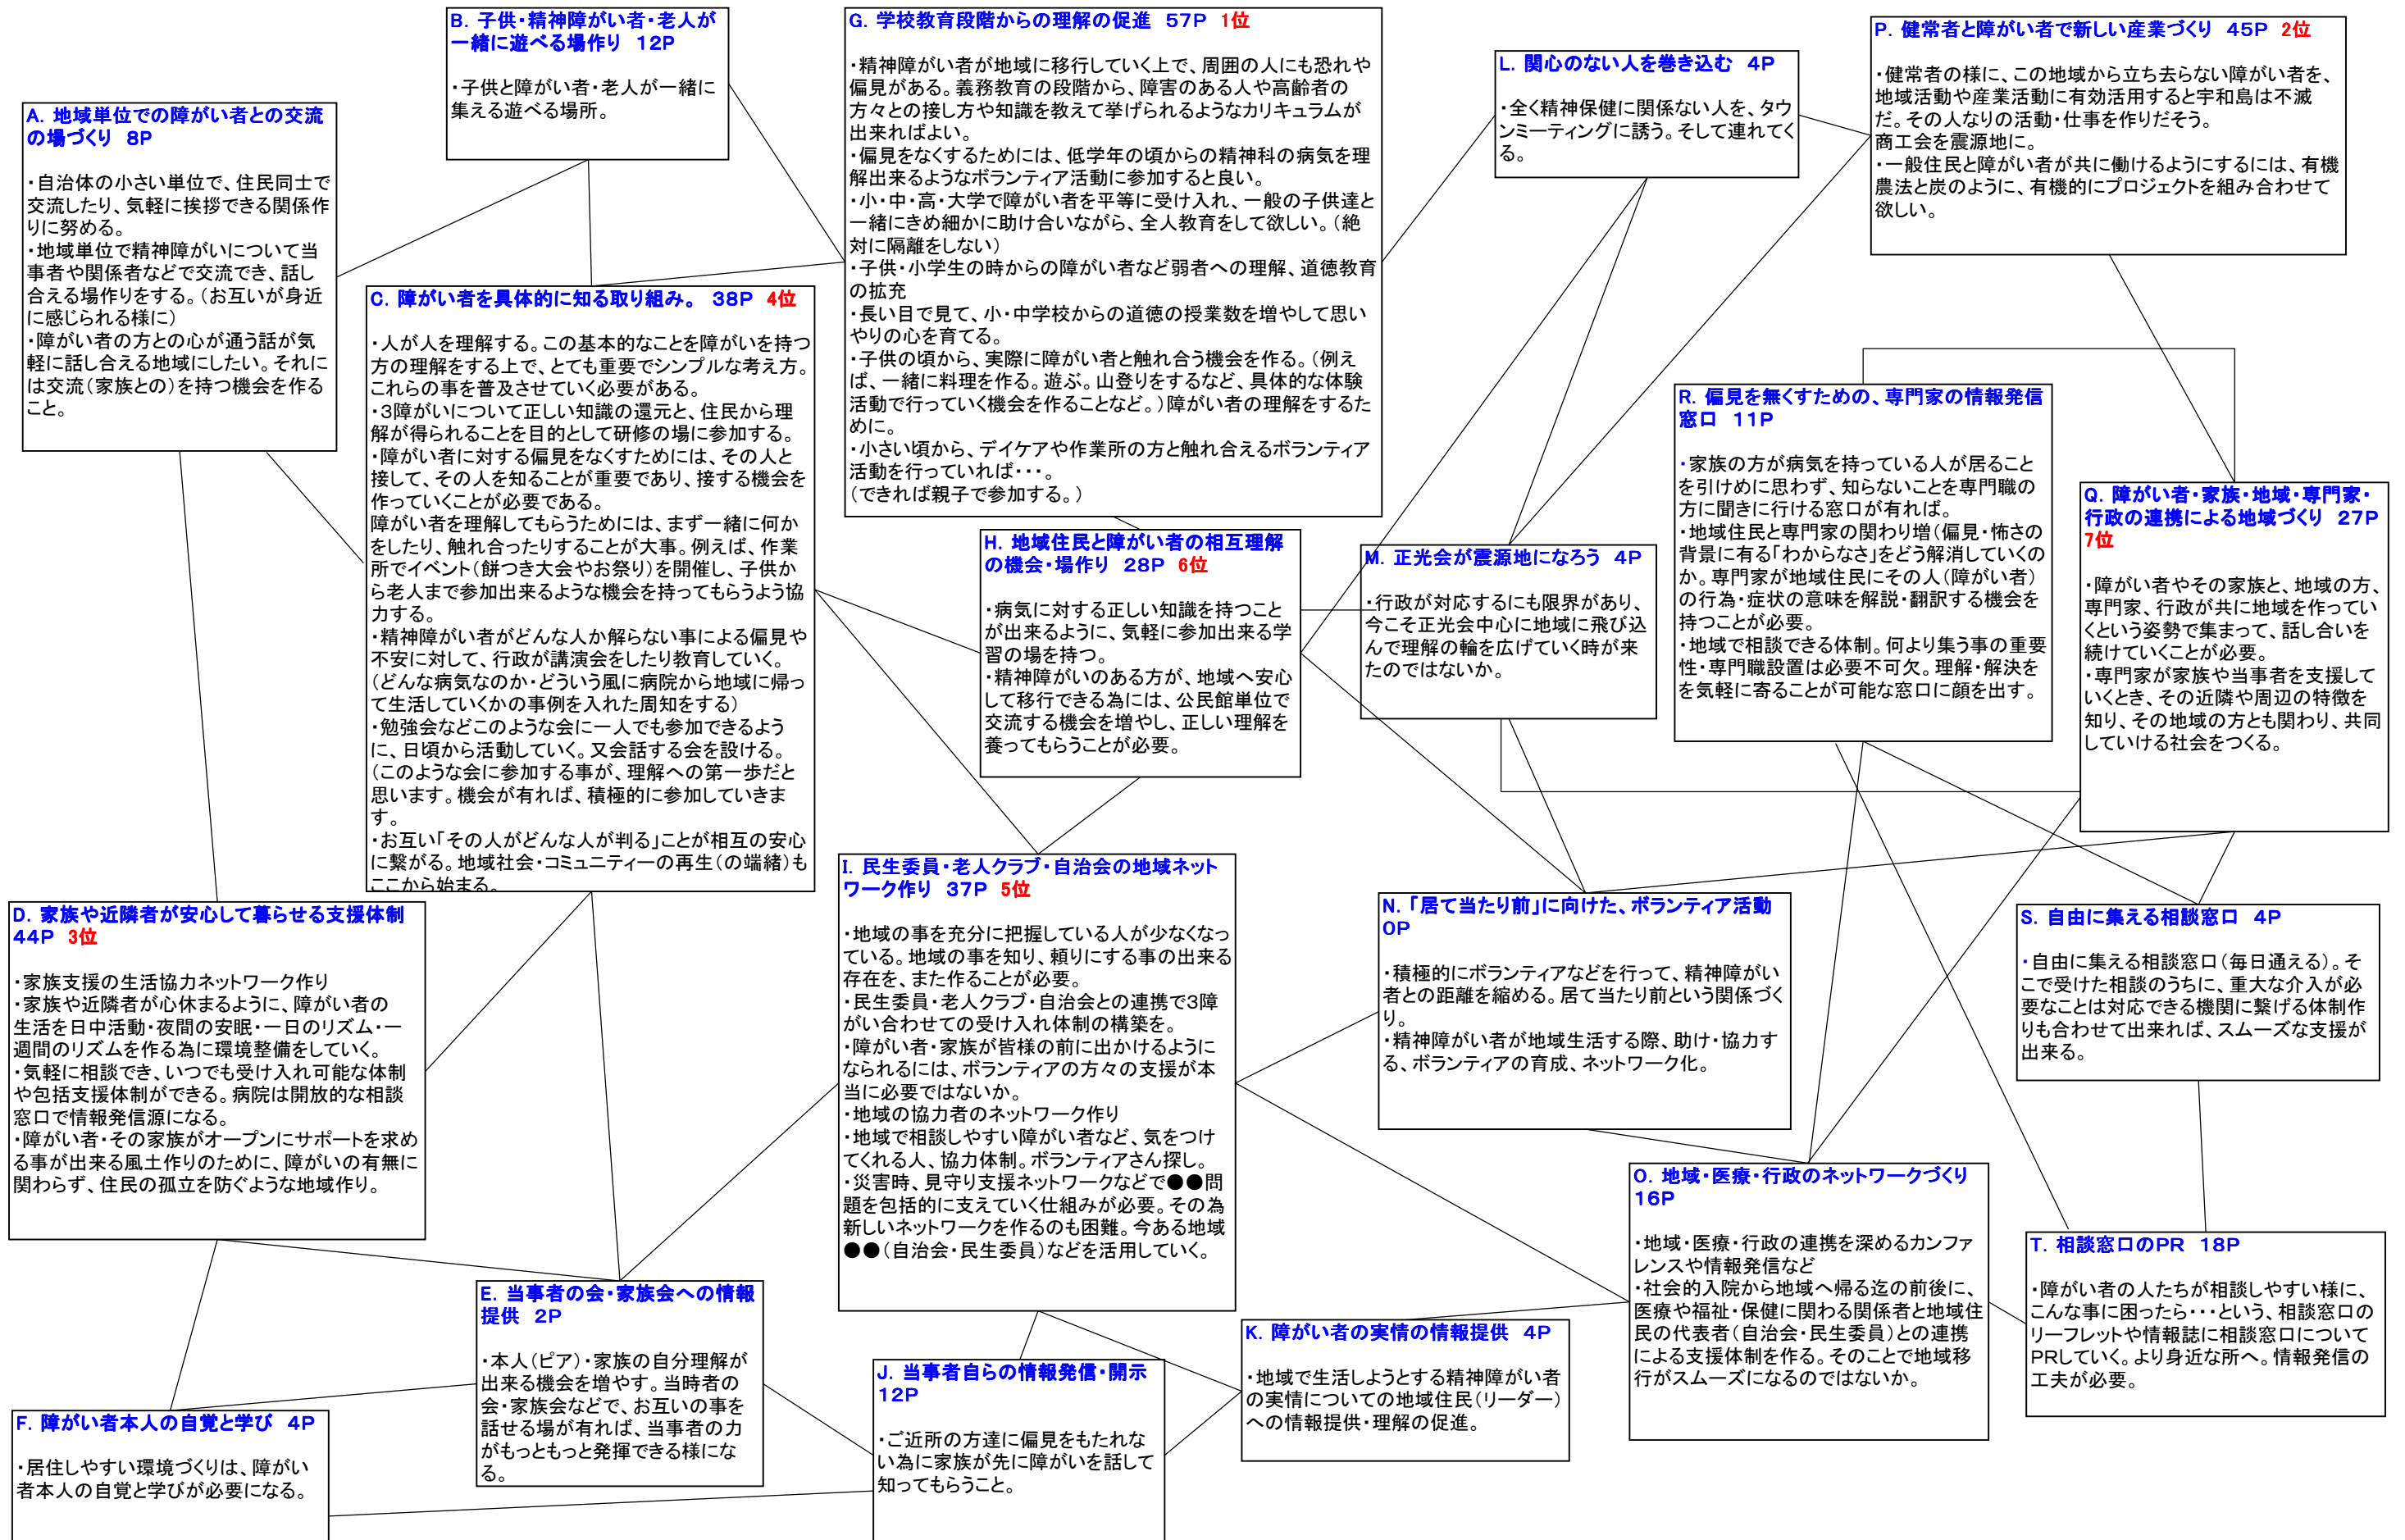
A. 地域単位での障がい者との交流の場づくり　8P

・自治体の小さい単位で、住民同士で交流したり、気軽に挨拶できる関係作りに努める。
・地域単位で精神障がいについて当事者や関係者などで交流でき、話し合える場作りをする。（お互いが身近に感じられる様に）
・障がい者の方との心が通う話が気軽に話し合える地域にしたい。それには交流（家族との）を持つ機会を作ること。

B. 子供・精神障がい者・老人が一緒に遊べる場作り　12P

・子供と障がい者・老人が一緒に集える遊べる場所。

G. 学校教育段階からの理解の促進　57P　1位

・精神障がい者が地域に移行していく上で、周囲の人にも恐れや偏見がある。義務教育の段階から、障害のある人や高齢者の方々との接し方や知識を教えて挙げられるようなカリキュラムが出来ればよい。
・偏見をなくするためには、低学年の頃からの精神科の病気を理解出来るようなボランティア活動に参加すると良い。
・小・中・高・大学で障がい者を平等に受け入れ、一般の子供達と一緒にきめ細かに助け合いながら、全人教育をして欲しい。（絶対に隔離をしない）
・子供・小学生の時からの障がい者など弱者への理解、道徳教育の拡充
・長い目で見て、小・中学校からの道徳の授業数を増やして思いやりの心を育てる。
・子供の頃から、実際に障がい者と触れ合う機会を作る。（例えば、一緒に料理を作る。遊ぶ。山登りをするなど、具体的な体験活動で行っていく機会を作ることなど。）障がい者の理解をするために。
・小さい頃から、デイケアや作業所の方と触れ合えるボランティア活動を行っていれば・・・。
（できれば親子で参加する。）

L. 関心のない人を巻き込む　4P

・全く精神保健に関係ない人を、タウンミーティングに誘う。そして連れてくる。

P. 健常者と障がい者で新しい産業づくり　45P　2位

・健常者の様に、この地域から立ち去らない障がい者を、地域活動や産業活動に有効活用すると宇和島は不滅だ。その人なりの活動・仕事を作りだそう。
商工会を震源地に。
・一般住民と障がい者が共に働けるようにするには、有機農法と炭のように、有機的にプロジェクトを組み合わせて欲しい。

C. 障がい者を具体的に知る取り組み。　38P　4位

・人が人を理解する。この基本的なことを障がいを持つ方の理解をする上で、とても重要でシンプルな考え方。これらの事を普及させていく必要がある。
・3障がいについて正しい知識の還元と、住民から理解が得られることを目的として研修の場に参加する。
・障がい者に対する偏見をなくするためには、その人と接して、その人を知ることが重要であり、接する機会を作っていくことが必要である。
障がい者を理解してもらうためには、まず一緒に何かをしたり、触れ合ったりすることが大事。例えば、作業所でイベント（餅つき大会やお祭り）を開催し、子供から老人まで参加出来るような機会を持ってもらうよう協力する。
・精神障がい者がどんな人か解らない事による偏見や不安に対して、行政が講演会をしたり教育していく。（どんな病気なのか・どういう風に病院から地域に帰って生活していくかの事例を入れた周知をする）
・勉強会などこのような会に一人でも参加できるように、日頃から活動していく。又会話する会を設ける。（このような会に参加する事が、理解への第一歩だと思います。機会が有れば、積極的に参加していきます。
・お互い「その人がどんな人が判る」ことが相互の安心に繋がる。地域社会・コミュニティーの再生（の端緒）もここから始まる。

H. 地域住民と障がい者の相互理解の機会・場作り　28P　6位

・病気に対する正しい知識を持つことが出来るように、気軽に参加出来る学習の場を持つ。
・精神障がいのある方が、地域へ安心して移行できる為には、公民館単位で交流する機会を増やし、正しい理解を養ってもらうことが必要。

M. 正光会が震源地になろう　4P

・行政が対応するにも限界があり、今こそ正光会中心に地域に飛び込んで理解の輪を広げていく時が来たのではないか。

R. 偏見を無くすための、専門家の情報発信窓口　11P

・家族の方が病気を持っている人が居ることを引けめに思わず、知らないことを専門職の方に聞きに行ける窓口が有れば。
・地域住民と専門家の関わり増（偏見・怖さの背景に有る「わからなさ」をどう解消していくのか。専門家が地域住民にその人（障がい者）の行為・症状の意味を解説・翻訳する機会を持つことが必要。
・地域で相談できる体制。何より集う事の重要性・専門職設置は必要不可欠。理解・解決をを気軽に寄ることが可能な窓口に顔を出す。

Q. 障がい者・家族・地域・専門家・行政の連携による地域づくり　27P　7位

・障がい者やその家族と、地域の方、専門家、行政が共に地域を作っていくという姿勢で集まって、話し合いを続けていくことが必要。
・専門家が家族や当事者を支援していくとき、その近隣や周辺の特徴を知り、その地域の方とも関わり、共同していける社会をつくる。

D. 家族や近隣者が安心して暮らせる支援体制　44P　3位

・家族支援の生活協力ネットワーク作り
・家族や近隣者が心休まるように、障がい者の生活を日中活動・夜間の安眠・一日のリズム・一週間のリズムを作る為に環境整備をしていく。
・気軽に相談でき、いつでも受け入れ可能な体制や包括支援体制ができる。病院は開放的な相談窓口で情報発信源になる。
・障がい者・その家族がオープンにサポートを求める事が出来る風土作りのために、障がいの有無に関わらず、住民の孤立を防ぐような地域作り。

I. 民生委員・老人クラブ・自治会の地域ネットワーク作り　37P　5位

・地域の事を充分に把握している人が少なくなっている。地域の事を知り、頼りにする事の出来る存在を、また作ることが必要。
・民生委員・老人クラブ・自治会との連携で3障がい合わせての受け入れ体制の構築を。
・障がい者・家族が皆様の前に出かけるようになられるには、ボランティアの方々の支援が本当に必要ではないか。
・地域の協力者のネットワーク作り
・地域で相談しやすい障がい者など、気をつけてくれる人、協力体制。ボランティアさん探し。
・災害時、見守り支援ネットワークなどで●●問題を包括的に支えていく仕組みが必要。その為新しいネットワークを作るのも困難。今ある地域●●（自治会・民生委員）などを活用していく。

N. 「居て当たり前」に向けた、ボランティア活動　0P

・積極的にボランティアなどを行って、精神障がい者との距離を縮める。居て当たり前という関係づくり。
・精神障がい者が地域生活する際、助け・協力する、ボランティアの育成、ネットワーク化。

S. 自由に集える相談窓口　4P

・自由に集える相談窓口（毎日通える）。そこで受けた相談のうちに、重大な介入が必要なことは対応できる機関に繋げる体制作りも合わせて出来れば、スムーズな支援が出来る。

O. 地域・医療・行政のネットワークづくり　16P

・地域・医療・行政の連携を深めるカンファレンスや情報発信など
・社会的入院から地域へ帰る迄の前後に、医療や福祉・保健に関わる関係者と地域住民の代表者（自治会・民生委員）との連携による支援体制を作る。そのことで地域移行がスムーズになるのではないか。

T. 相談窓口のPR　18P

・障がい者の人たちが相談しやすい様に、こんな事に困ったら・・・という、相談窓口のリーフレットや情報誌に相談窓口についてPRしていく。より身近な所へ。情報発信の工夫が必要。

E. 当事者の会・家族会への情報提供　2P

・本人（ピア）・家族の自分理解が出来る機会を増やす。当時者の会・家族会などで、お互いの事を話せる場が有れば、当事者の力がもっともっと発揮できる様になる。

K. 障がい者の実情の情報提供　4P

・地域で生活しようとする精神障がい者の実情についての地域住民（リーダー）への情報提供・理解の促進。

J. 当事者自らの情報発信・開示　12P

・ご近所の方達に偏見をもたれない為に家族が先に障がいを話して知ってもらうこと。

F. 障がい者本人の自覚と学び　4P

・居住しやすい環境づくりは、障がい者本人の自覚と学びが必要になる。